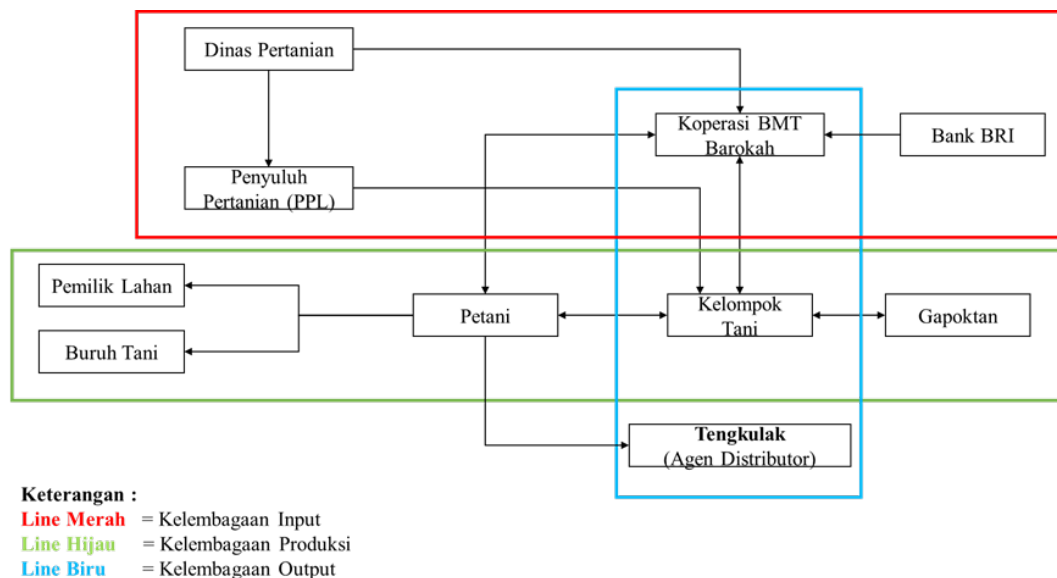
Dinas Pertanian

Koperasi BMT Barokah

Bank BRI

Penyuluh Pertanian (PPL)

Pemilik Lahan

Buruh Tani

Petani

Kelompok Tani

Gapoktan

**Tengkulak**
(Agen Distributor)

**Keterangan :**
**Line Merah** = Kelembagaan Input
**Line Hijau** = Kelembagaan Produksi
**Line Biru** = Kelembagaan Output